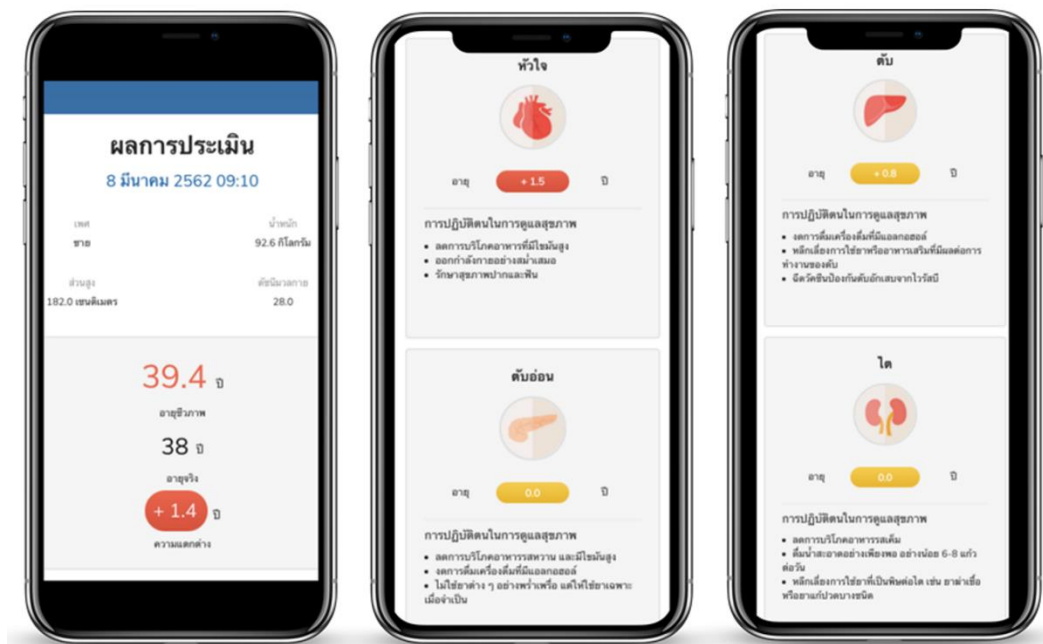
ผลการประเมิน

8 มีนาคม 2562 09:10

เพศ

ชาย

น้ำหนัก

92.6 กิโลกรัม

ส่วนสูง

182.0 เซนติเมตร

ดัชนีมวลกาย

28.0

39.4 ปี

อายุชีวภาพ

38 ปี

อายุจริง

+ 1.4 ปี

ความแตกต่าง

หัวใจ

อายุ + 1.5 ปี

การปฏิบัติตนในการดูแลสุขภาพ

- ลดการบริโภคอาหารที่มีไขมันสูง
- ออกกำลังกายอย่างสม่ำเสมอ
- รักษาสุขภาพปากและฟัน

ตับอ่อน

อายุ 0.0 ปี

การปฏิบัติตนในการดูแลสุขภาพ

- ลดการบริโภคอาหารรสหวาน และมีไขมันสูง
- งดการดื่มเครื่องดื่มที่มีแอลกอฮอล์
- ไม่ใช้ยาต่าง ๆ อย่างพร่ำเพรื่อ แต่ให้ใช้ยาเฉพาะเมื่อจำเป็น

ตับ

อายุ + 0.8 ปี

การปฏิบัติตนในการดูแลสุขภาพ

- งดการดื่มเครื่องดื่มที่มีแอลกอฮอล์
- หลีกเลี่ยงการใช้ยาหรืออาหารเสริมที่มีผลต่อการทำงานของตับ
- ฉีดวัคซีนป้องกันตับอักเสบจากไวรัสบี

ไต

อายุ 0.0 ปี

การปฏิบัติตนในการดูแลสุขภาพ

- ลดการบริโภคอาหารรสเค็ม
- ดื่มน้ำสะอาดอย่างเพียงพอ อย่างน้อย 6-8 แก้วต่อวัน
- หลีกเลี่ยงการใช้ยาที่เป็นพิษต่อไต เช่น ยาฆ่าเชื้อ หรือยาแก้ปวดบางชนิด